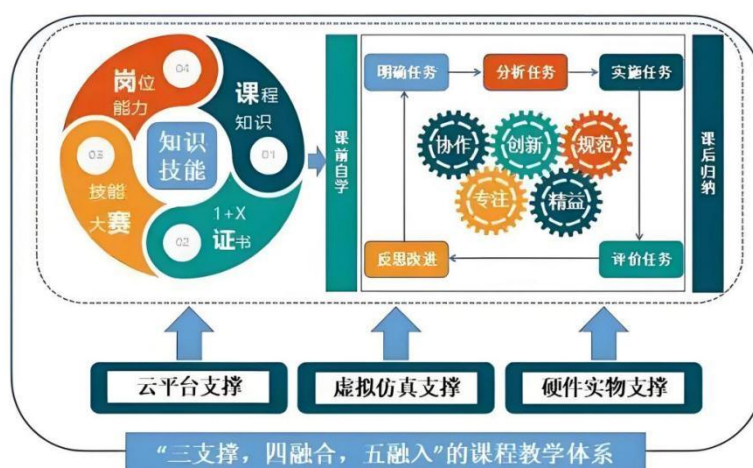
岗位能力

04

课程知识

01

知识技能

03

技能大赛

02

1+X证书

课前自学

明确任务

分析任务

实施任务

协作

创新

规范

专注

精益

反思改进

评价任务

课后归纳

云平台支撑

虚拟仿真支撑

硬件实物支撑

“三支撑，四融合，五融入”的课程教学体系